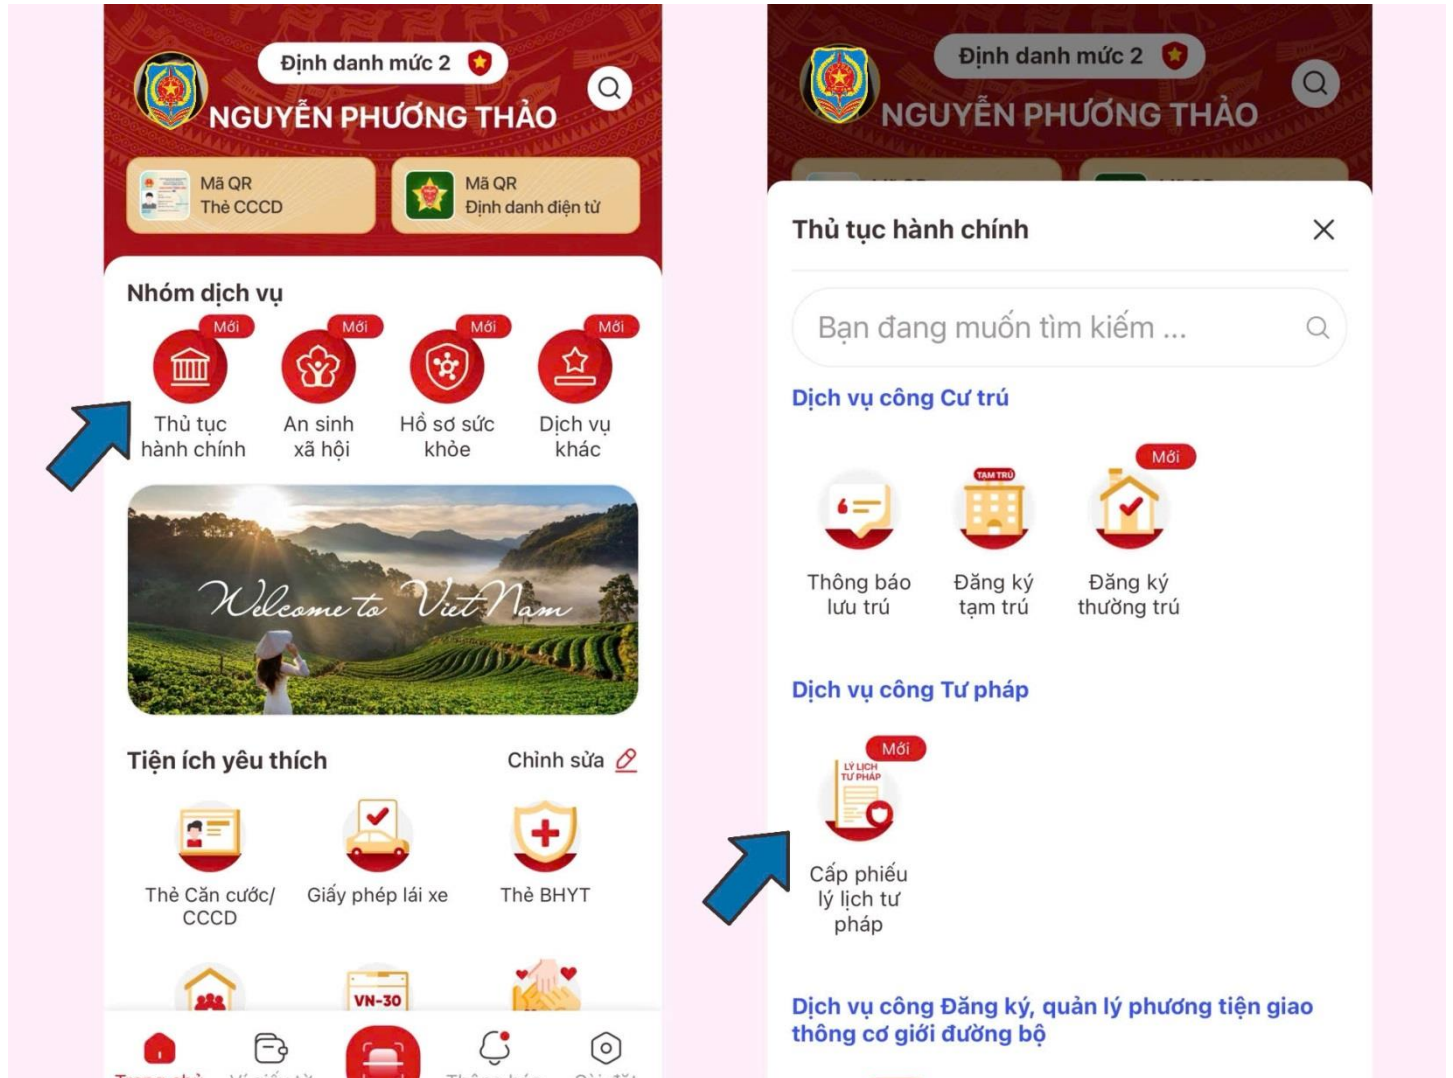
Định danh mức 2

NGUYỄN PHƯƠNG THẢO

Mã QR
Thẻ CCCD

Mã QR
Định danh điện tử

Nhóm dịch vụ

Mới
Thủ tục hành chính

Mới
An sinh xã hội

Mới
Hồ sơ sức khỏe

Mới
Dịch vụ khác

Welcome to Viet Nam

Tiện ích yêu thích

Chỉnh sửa

Thẻ Căn cước/ CCCD

Giấy phép lái xe

Thẻ BHYT

VN-30

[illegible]

Định danh mức 2

NGUYỄN PHƯƠNG THẢO

Thủ tục hành chính

Bạn đang muốn tìm kiếm ...

Dịch vụ công Cư trú

Thông báo lưu trú

TẠM TRÚ
Đăng ký tạm trú

Mới
Đăng ký thường trú

Dịch vụ công Tư pháp

Mới
LÝ LỊCH TƯ PHÁP
Cấp phiếu lý lịch tư pháp

Dịch vụ công Đăng ký, quản lý phương tiện giao thông cơ giới đường bộ